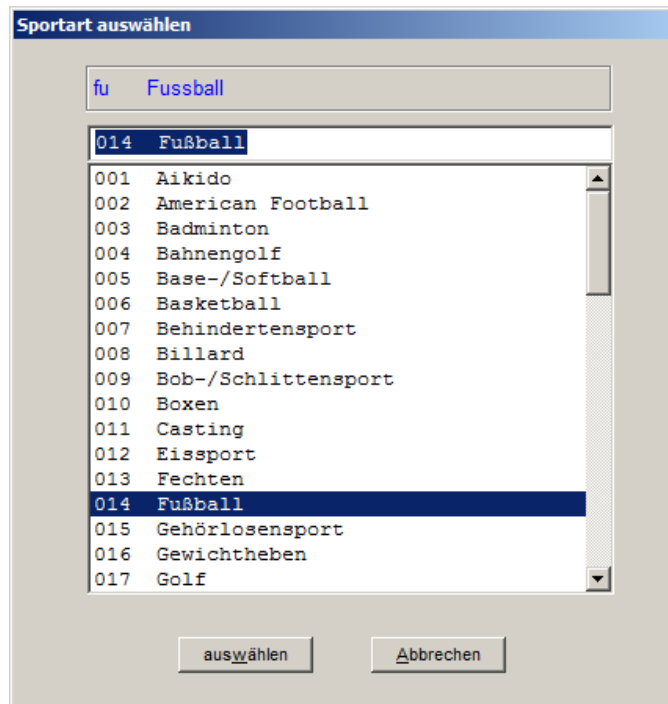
Sportart auswählen

fu Fussball

014 Fußball

001 Aikido
002 American Football
003 Badminton
004 Bahnengolf
005 Base-/Softball
006 Basketball
007 Behindertensport
008 Billard
009 Bob-/Schlittensport
010 Boxen
011 Casting
012 Eissport
013 Fechten
014 Fußball
015 Gehörlosensport
016 Gewichtheben
017 Golf

auswählen Abbrechen